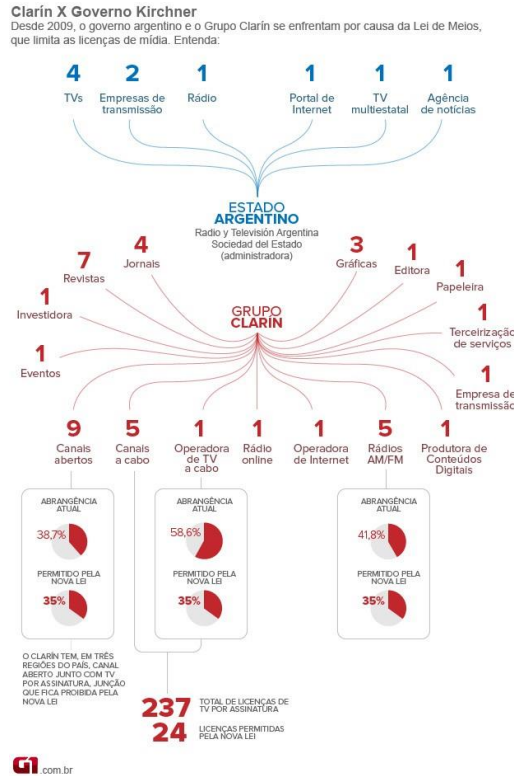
Clarín X Governo Kirchner
Desde 2009, o governo argentino e o Grupo Clarín se enfrentam por causa da Lei de Meios, que limita as licenças de mídia. Entenda:

4 TVs
2 Empresas de transmissão
1 Rádio
1 Portal de Internet
1 TV multiestatal
1 Agência de notícias

ESTADO ARGENTINO
Radio y Televisión Argentina Sociedad del Estado (administradora)

7 Revistas
4 Jornais
3 Gráficas
1 Editora
1 Papeleira
1 Investidora
GRUPO CLARÍN
1 Terceirização de serviços
1 Eventos
1 Empresa de transmissão
9 Canais abertos
5 Canais a cabo
1 Operadora de TV a cabo
1 Rádio online
1 Operadora de Internet
5 Rádios AM/FM
1 Produtora de Conteúdos Digitais

ABRANGÊNCIA ATUAL
38,7%
PERMITIDO PELA NOVA LEI
35%

ABRANGÊNCIA ATUAL
58,6%
PERMITIDO PELA NOVA LEI
35%

ABRANGÊNCIA ATUAL
41,8%
PERMITIDO PELA NOVA LEI
35%

O CLARÍN TEM, EM TRÊS REGIÕES DO PAÍS, CANAL ABERTO JUNTO COM TV POR ASSINATURA, JUNÇÃO QUE FICA PROIBIDA PELA NOVA LEI

237 TOTAL DE LICENÇAS DE TV POR ASSINATURA
24 LICENÇAS PERMITIDAS PELA NOVA LEI

G1 .com.br